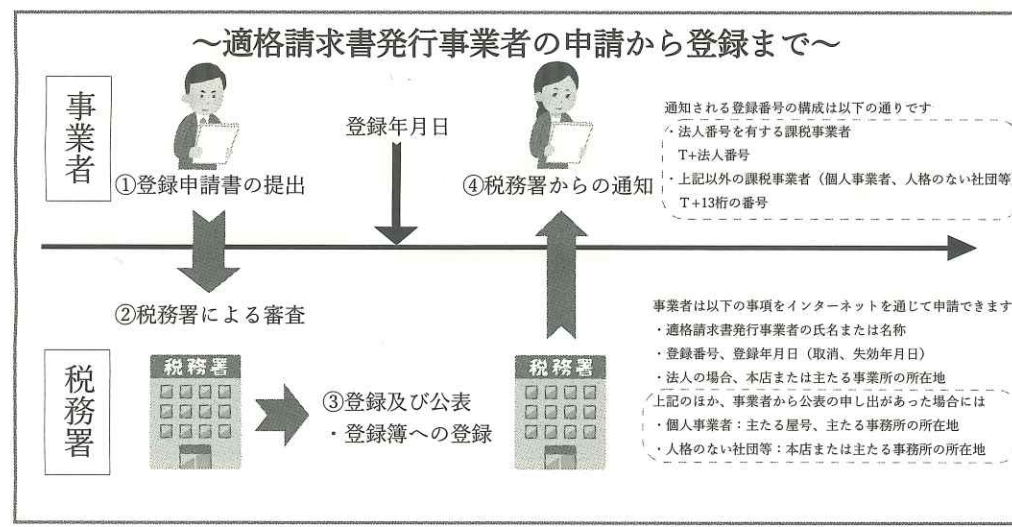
～適格請求書発行事業者の申請から登録まで～

事業者

①登録申請書の提出

登録年月日

④税務署からの通知

通知される登録番号の構成は以下の通りです
・法人番号を有する課税事業者
T+法人番号
・上記以外の課税事業者（個人事業者、人格のない社団等
T+13桁の番号

②税務署による審査

事業者は以下の事項をインターネットを通じて申請できます
・適格請求書発行事業者の氏名または名称
・登録番号、登録年月日（取消、失効年月日）
・法人の場合、本店または主たる事業所の所在地
上記のほか、事業者から公表の申し出があった場合には
・個人事業者：主たる屋号、主たる事務所の所在地
・人格のない社団等：本店または主たる事務所の所在地

税務署

税務署

③登録及び公表
・登録簿への登録

税務署